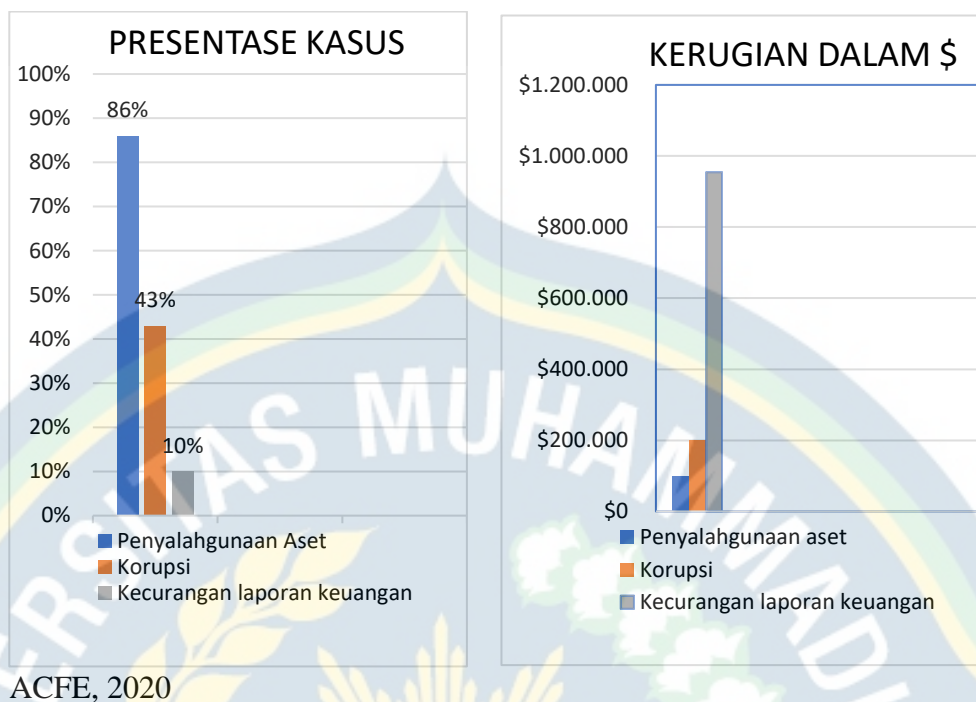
PRESENTASE KASUS

100%
90%
80%
70%
60%
50%
40%
30%
20%
10%
0%

86%
43%
10%

Penyalahgunaan Aset
Korupsi
Kecurangan laporan keuangan

KERUGIAN DALAM $

$1.200.000
$1.000.000
$800.000
$600.000
$400.000
$200.000
$0

Penyalahgunaan aset
Korupsi
Kecurangan laporan keuangan

ACFE, 2020